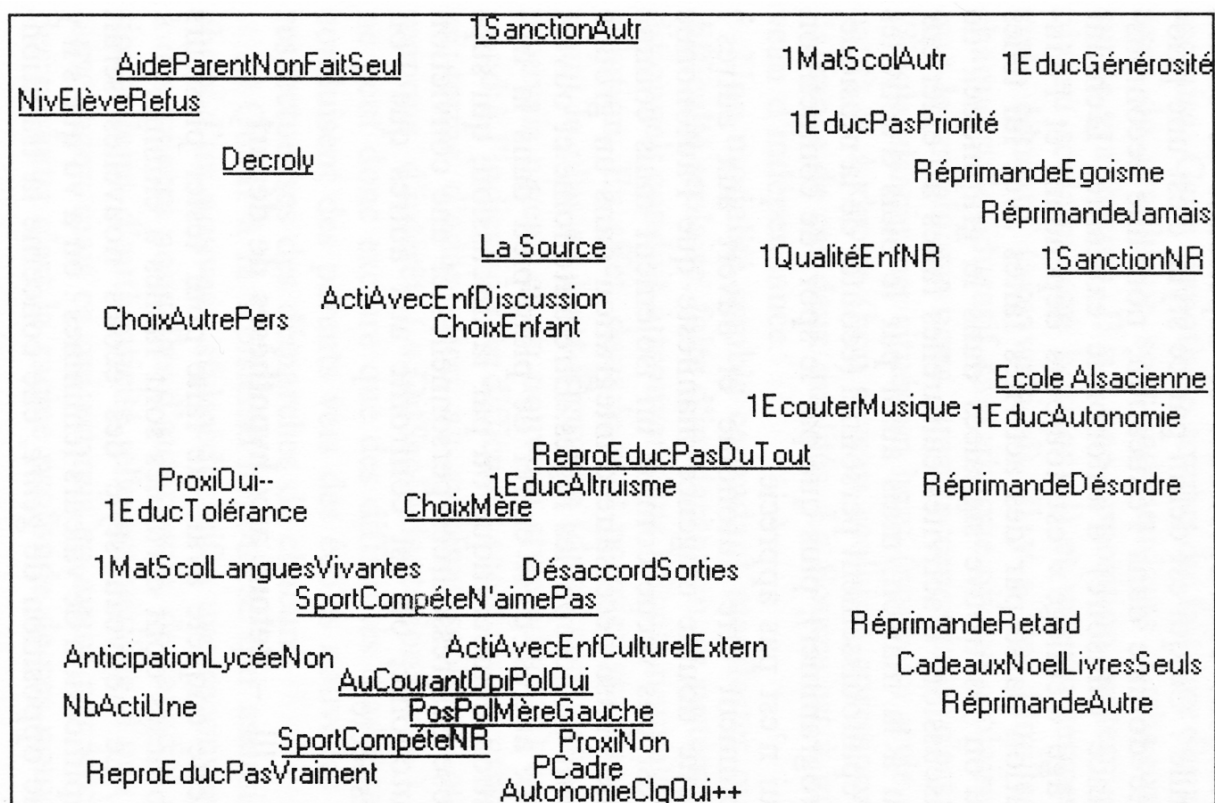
1SanctionAutr
AideParentNonFaitSeul
1MatScolAutr
1EducGénérosité
NivElèveRefus
1EducPasPriorité
Decroly
RéprimandeEgoisme
RéprimandeJamais
La Source
1QualitéEnfNR
1SanctionNR
ActiAvecEnfDiscussion
ChoixAutrePers
ChoixEnfant
Ecole Alsacienne
1EcouterMusique
1EducAutonomie
ReproEducPasDuTout
ProxiOui--
1EducAltruisme
RéprimandeDésordre
1EducTolérance
ChoixMère
1MatScolLanguesVivantes
DésaccordSorties
SportCompéteN'aimePas
RéprimandeRetard
ActiAvecEnfCulturelExtern
AnticipationLycéeNon
CadeauxNoelLivresSeuls
AuCourantOpiPolOui
NbActiUne
RéprimandeAutre
PosPolMèreGauche
SportCompéteNR
ProxiNon
ReproEducPasVraiment
PCadre
AutonomieClgOui++